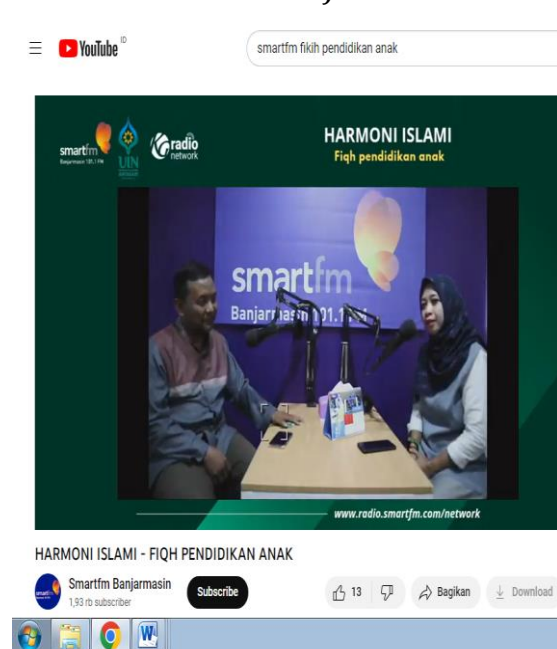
YouTube ID

smartfm fikih pendidikan anak

smartfm Banjarmasin 101.1 FM

UIN

radio network

HARMONI ISLAMI

Fiqh pendidikan anak

smartfm

Banjarmasin 101.1 FM

www.radio.smartfm.com/network

HARMONI ISLAMI - FIQH PENDIDIKAN ANAK

Smartfm Banjarmasin

1,93 rb subscriber

Subscribe

13

Bagikan

Download